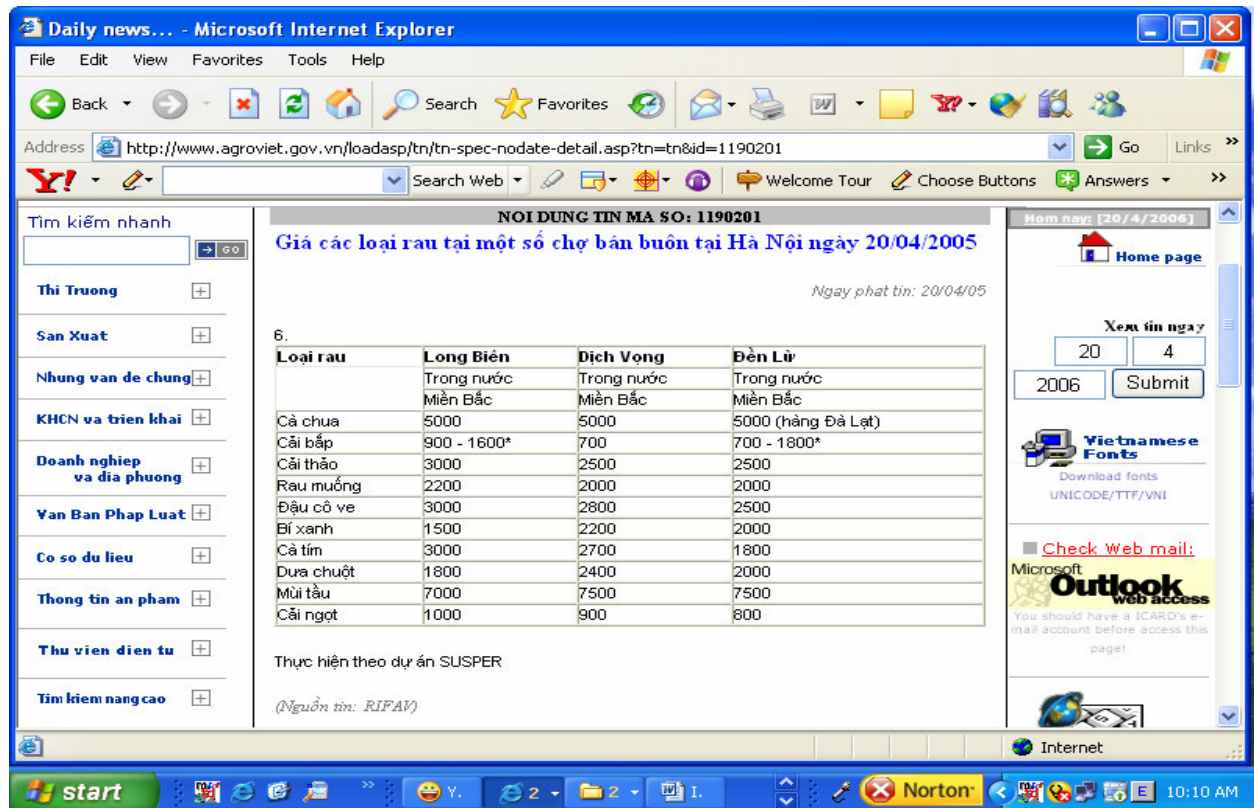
Daily news... - Microsoft Internet Explorer

File Edit View Favorites Tools Help

Back Search Favorites

Address http://www.agroviet.gov.vn/loadasp/tn/tn-spec-nodate-detail.asp?tn=tn&id=1190201 Go Links

Y! Search Web Welcome Tour Choose Buttons Answers

Tìm kiếm nhanh
GO

Thi Truong
San Xuat
Nhung van de chung
KHCN va trien khai
Doanh nghiep va dia phuong
Van Ban Phap Luat
Co so du lieu
Thong tin an pham
Thu vien dien tu
Tim kiem nang cao

NOI DUNG TIN MA SO: 1190201

Giá các loại rau tại một số chợ bán buôn tại Hà Nội ngày 20/04/2005

Ngay phat tin: 20/04/05

6.

| Loại rau | Long Biên | Dịch Vọng | Đền Lừ |
|---|---|---|---|
| | Trong nước | Trong nước | Trong nước |
| | Miền Bắc | Miền Bắc | Miền Bắc |
| Cà chua | 5000 | 5000 | 5000 (hàng Đà Lạt) |
| Cải bắp | 900 - 1600* | 700 | 700 - 1800* |
| Cải thảo | 3000 | 2500 | 2500 |
| Rau muống | 2200 | 2000 | 2000 |
| Đậu cô ve | 3000 | 2800 | 2500 |
| Bí xanh | 1500 | 2200 | 2000 |
| Cà tím | 3000 | 2700 | 1800 |
| Dưa chuột | 1800 | 2400 | 2000 |
| Mùi tầu | 7000 | 7500 | 7500 |
| Cải ngọt | 1000 | 900 | 800 |

Thực hiện theo dự án SUSPER

(Nguồn tin: RIFAV)

Hom nay: [20/4/2006]

Home page

Xem tin ngay
20 4
2006 Submit

Vietnamese Fonts
Download fonts
UNICODE/TTF/VNI

Check Web mail:
Microsoft Outlook web access
You should have a ICARD's e-mail account before access this page!

Internet

start Y. 2 2 I. Norton 10:10 AM